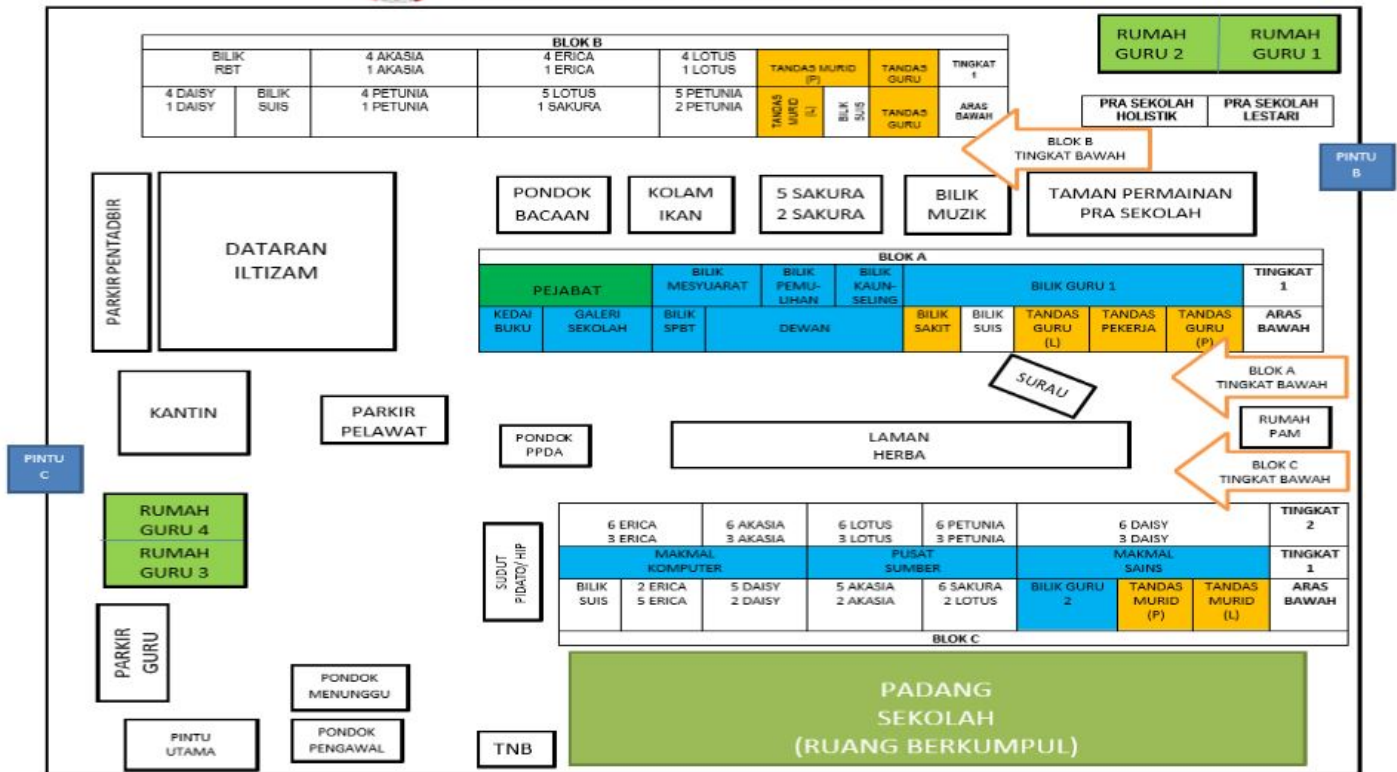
BLOK B

| BILIK RBT | | 4 AKASIA 1 AKASIA | 4 ERICA 1 ERICA | 4 LOTUS 1 LOTUS | TANDAS MURID (P) | | TANDAS GURU | TINGKAT 1 |
|---|---|---|---|---|---|---|---|---|
| 4 DAISY 1 DAISY | BILIK SUIS | 4 PETUNIA 1 PETUNIA | 5 LOTUS 1 SAKURA | 5 PETUNIA 2 PETUNIA | TANDAS MURID (L) | BILIK SUIS | TANDAS GURU | ARAS BAWAH |

RUMAH GURU 2
RUMAH GURU 1

PRA SEKOLAH HOLISTIK
PRA SEKOLAH LESTARI

BLOK B TINGKAT BAWAH

PINTU B

PARKIR PENTADBIR

DATARAN ILTIZAM

PONDOK BACAAN

KOLAM IKAN

5 SAKURA 2 SAKURA

BILIK MUZIK

TAMAN PERMAINAN PRA SEKOLAH

BLOK A

| PEJABAT | | BILIK MESYUARAT | BILIK PEMULIHAN | BILIK KAUNSELING | BILIK GURU 1 | | | | | TINGKAT 1 |
|---|---|---|---|---|---|---|---|---|---|---|
| KEDAI BUKU | GALERI SEKOLAH | BILIK SPBT | DEWAN | | BILIK SAKIT | BILIK SUIS | TANDAS GURU (L) | TANDAS PEKERJA | TANDAS GURU (P) | ARAS BAWAH |

SURAU

BLOK A TINGKAT BAWAH

KANTIN

PARKIR PELAWAT

PINTU C

PONDOK PPDA

LAMAN HERBA

RUMAH PAM

BLOK C TINGKAT BAWAH

RUMAH GURU 4
RUMAH GURU 3

SUDUT PIDATO/ HIP

| 6 ERICA 3 ERICA | | 6 AKASIA 3 AKASIA | 6 LOTUS 3 LOTUS | 6 PETUNIA 3 PETUNIA | 6 DAISY 3 DAISY | | | TINGKAT 2 |
|---|---|---|---|---|---|---|---|---|
| MAKMAL KOMPUTER | | | PUSAT SUMBER | | MAKMAL SAINS | | | TINGKAT 1 |
| BILIK SUIS | 2 ERICA 5 ERICA | 5 DAISY 2 DAISY | 5 AKASIA 2 AKASIA | 6 SAKURA 2 LOTUS | BILIK GURU 2 | TANDAS MURID (P) | TANDAS MURID (L) | ARAS BAWAH |

BLOK C

PARKIR GURU

PONDOK MENUNGGU

PINTU UTAMA

PONDOK PENGAWAL

TNB

PADANG SEKOLAH (RUANG BERKUMPUL)